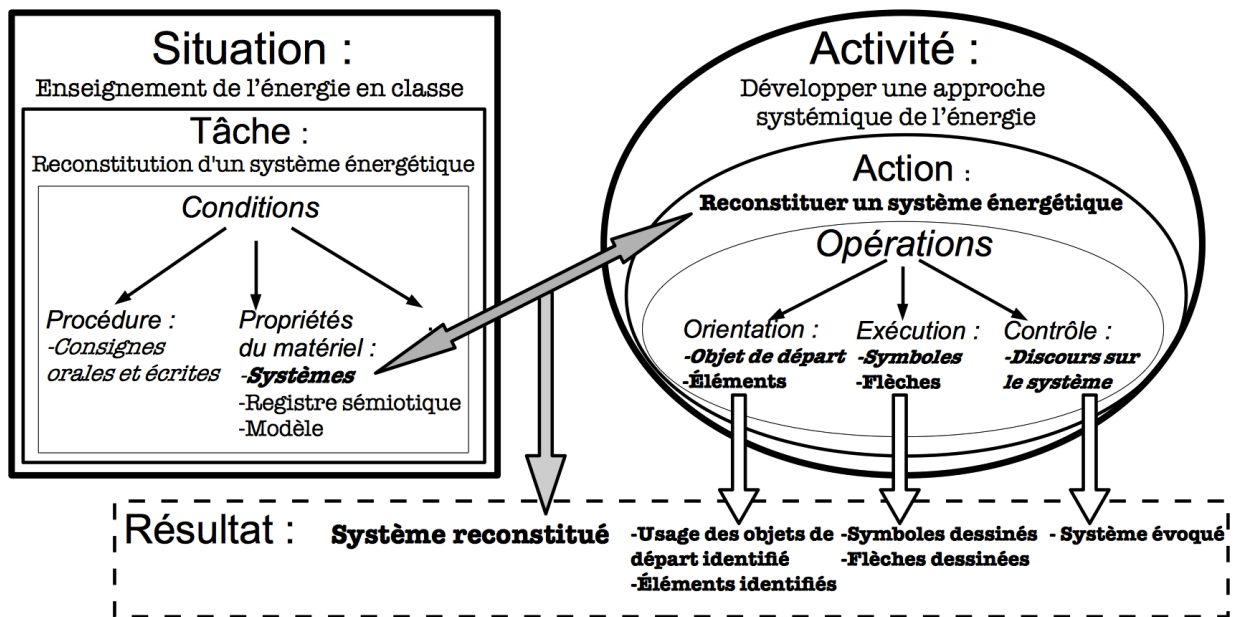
Situation :
Enseignement de l'énergie en classe

Tâche :
Reconstitution d'un système énergétique

Conditions

Procédure :
-Consignes orales et écrites

Propriétés du matériel :
-Systèmes
-Registre sémiotique
-Modèle

Activité :
Développer une approche systémique de l'énergie

Action :
Reconstituer un système énergétique

Opérations

Orientation :
-Objet de départ
-Éléments

Exécution :
-Symboles
-Flèches

Contrôle :
-Discours sur le système

Résultat : Système reconstitué

-Usage des objets de départ identifié
-Éléments identifiés

-Symboles dessinés
-Flèches dessinées

- Système évoqué